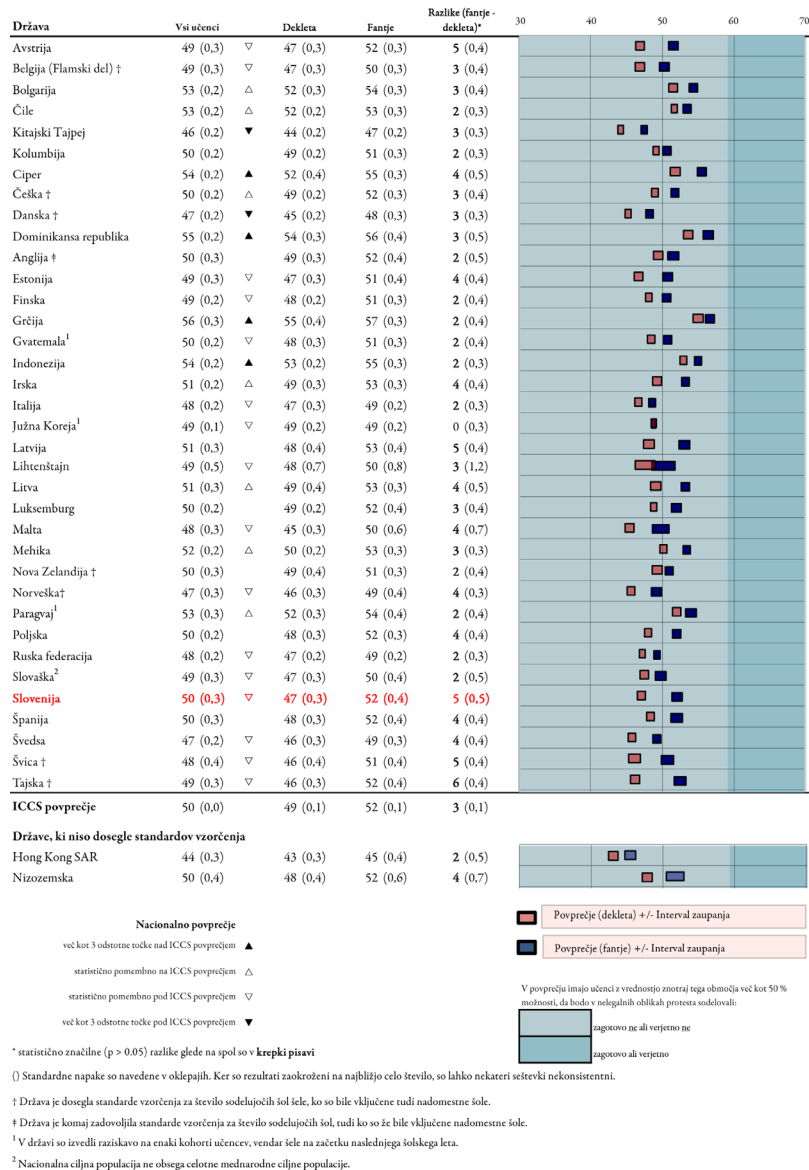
| Država | Vsi učenci | | Dekleta | Fantje | Razlike (fantje - dekleta)* |
|---|---|---|---|---|---|
| Avstrija | 49 (0,3) | ▽ | 47 (0,3) | 52 (0,3) | **5** (0,4) |
| Belgija (Flamski del) † | 49 (0,3) | ▽ | 47 (0,3) | 50 (0,3) | **3** (0,4) |
| Bolgarija | 53 (0,2) | △ | 52 (0,3) | 54 (0,3) | **3** (0,4) |
| Čile | 53 (0,2) | △ | 52 (0,2) | 53 (0,3) | **2** (0,3) |
| Kitajski Tajpej | 46 (0,2) | ▼ | 44 (0,2) | 47 (0,2) | **3** (0,3) |
| Kolumbija | 50 (0,2) | | 49 (0,2) | 51 (0,3) | **2** (0,3) |
| Ciper | 54 (0,2) | ▲ | 52 (0,4) | 55 (0,3) | **4** (0,5) |
| Češka † | 50 (0,2) | △ | 49 (0,2) | 52 (0,3) | **3** (0,3) |
| Danska † | 47 (0,2) | ▼ | 45 (0,2) | 48 (0,3) | **3** (0,3) |
| Dominikansa republika | 55 (0,2) | ▲ | 54 (0,3) | 56 (0,4) | **3** (0,5) |
| Anglija ‡ | 50 (0,3) | | 49 (0,3) | 52 (0,4) | **2** (0,5) |
| Estonija | 49 (0,3) | ▽ | 47 (0,3) | 51 (0,4) | **4** (0,4) |
| Finska | 49 (0,2) | ▽ | 48 (0,2) | 51 (0,3) | **2** (0,4) |
| Grčija | 56 (0,3) | ▲ | 55 (0,4) | 57 (0,3) | **2** (0,4) |
| Gvatemala$^1$ | 50 (0,2) | ▽ | 48 (0,3) | 51 (0,3) | **2** (0,4) |
| Indonezija | 54 (0,2) | ▲ | 53 (0,2) | 55 (0,3) | **2** (0,3) |
| Irska | 51 (0,2) | △ | 49 (0,3) | 53 (0,3) | **4** (0,4) |
| Italija | 48 (0,2) | ▽ | 47 (0,3) | 49 (0,2) | **2** (0,3) |
| Južna Koreja$^1$ | 49 (0,1) | ▽ | 49 (0,2) | 49 (0,2) | 0 (0,3) |
| Latvija | 51 (0,3) | | 48 (0,4) | 53 (0,4) | **5** (0,4) |
| Lihtenštajn | 49 (0,5) | ▽ | 48 (0,7) | 50 (0,8) | **3** (1,2) |
| Litva | 51 (0,3) | △ | 49 (0,4) | 53 (0,3) | **4** (0,5) |
| Luksemburg | 50 (0,2) | | 49 (0,2) | 52 (0,4) | **3** (0,4) |
| Malta | 48 (0,3) | ▽ | 45 (0,3) | 50 (0,6) | **4** (0,7) |
| Mehika | 52 (0,2) | △ | 50 (0,2) | 53 (0,3) | **3** (0,3) |
| Nova Zelandija † | 50 (0,3) | | 49 (0,4) | 51 (0,3) | **2** (0,4) |
| Norveška† | 47 (0,3) | ▽ | 46 (0,3) | 49 (0,4) | **3** (0,4) |
| Paragvaj$^1$ | 53 (0,3) | △ | 52 (0,3) | 54 (0,4) | **2** (0,4) |
| Poljska | 50 (0,2) | | 48 (0,3) | 52 (0,3) | **4** (0,4) |
| Ruska federacija | 48 (0,2) | ▽ | 47 (0,2) | 49 (0,2) | **2** (0,3) |
| Slovaška$^2$ | 49 (0,3) | ▽ | 47 (0,3) | 50 (0,4) | **2** (0,5) |
| Slovenija | 50 (0,3) | ▽ | 47 (0,3) | 52 (0,4) | **5** (0,5) |
| Španija | 50 (0,3) | | 48 (0,3) | 52 (0,4) | **4** (0,4) |
| Švedsa | 47 (0,2) | ▽ | 46 (0,3) | 49 (0,3) | **4** (0,4) |
| Švica † | 48 (0,4) | ▽ | 46 (0,4) | 51 (0,4) | **5** (0,4) |
| Tajska † | 49 (0,3) | ▽ | 46 (0,3) | 52 (0,4) | **6** (0,4) |
| **ICCS povprečje** | 50 (0,0) | | 49 (0,1) | 52 (0,1) | **3** (0,1) |

30 40 50 60 70

**Države, ki niso dosegle standardov vzorčenja**

| | | | | |
|---|---|---|---|---|
| Hong Kong SAR | 44 (0,3) | 43 (0,3) | 45 (0,4) | **2** (0,5) |
| Nizozemska | 50 (0,4) | 48 (0,4) | 52 (0,6) | **4** (0,7) |

**Nacionalno povprečje**

več kot 3 odstotne točke nad ICCS povprečjem ▲
statistično pomembno nad ICCS povprečjem △
statistično pomembno pod ICCS povprečjem ▽
več kot 3 odstotne točke pod ICCS povprečjem ▼

Povprečje (dekleta) +/- Interval zaupanja
Povprečje (fantje) +/- Interval zaupanja

V povprečju imajo učenci z vrednostjo znotraj tega območja več kot 50 % možnosti, da bodo v nelegalnih oblikah protesta sodelovali:
zagotovo ne ali verjetno ne
zagotovo ali verjetno

* statistično značilne (p > 0.05) razlike glede na spol so v **krepki pisavi**

() Standardne napake so navedene v oklepajih. Ker so rezultati zaokroženi na najbližjo celo število, so lahko nekateri seštevki nekonsistentni.

† Država je dosegla standarde vzorčenja za število sodelujočih šol šele, ko so bile vključene tudi nadomestne šole.

‡ Država je komaj zadovoljila standarde vzorčenja za število sodelujočih šol, tudi ko so že bile vključene nadomestne šole.

$^1$ V državi so izvedli raziskavo na enaki kohorti učencev, vendar šele na začetku naslednjega šolskega leta.

$^2$ Nacionalna ciljna populacija ne obsega celotne mednarodne ciljne populacije.